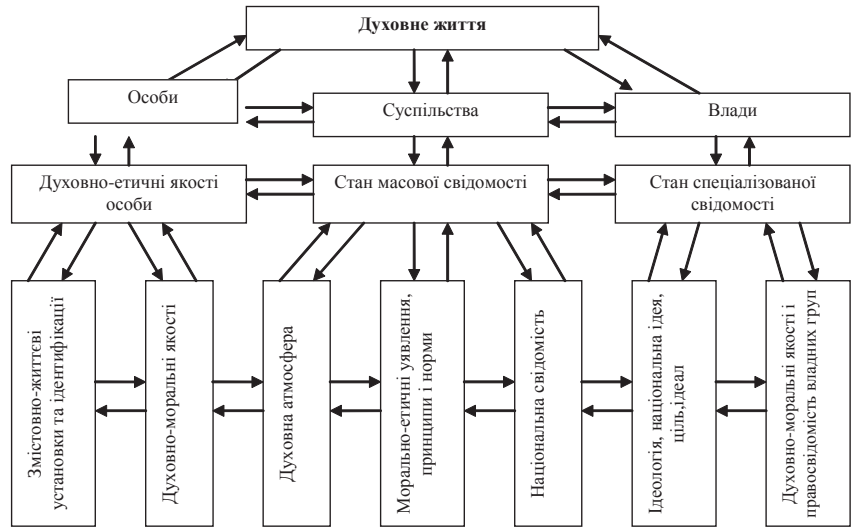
Духовне життя

Особи

Суспільства

Влади

Духовно-етичні якості особи

Стан масової свідомості

Стан спеціалізованої свідомості

Змістовно-життєві установки та ідентифікації

Духовно-моральні якості

Духовна атмосфера

Морально-етичні уявлення, принципи і норми

Національна свідомість

Ідеологія, національна ідея, ціль,ідеал

Духовно-моральні якості і правосвідомість владних груп